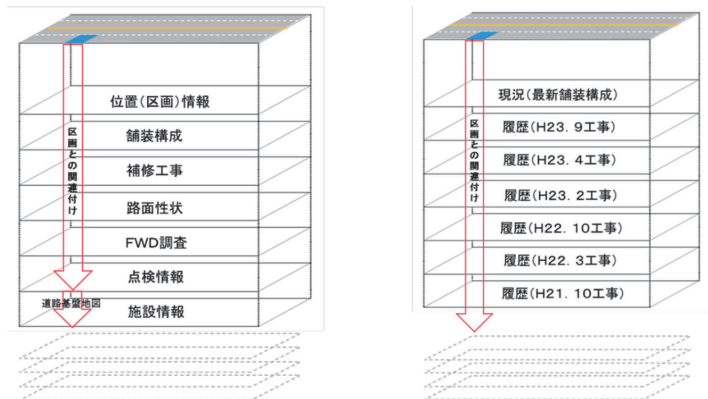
位置(区画)情報

舗装構成

補修工事

路面性状

FWD調査

点検情報

施設情報

区画との関連付け

道路基盤地図

現況(最新舗装構成)

履歴(H23. 9工事)

履歴(H23. 4工事)

履歴(H23. 2工事)

履歴(H22. 10工事)

履歴(H22. 3工事)

履歴(H21. 10工事)

区画との関連付け